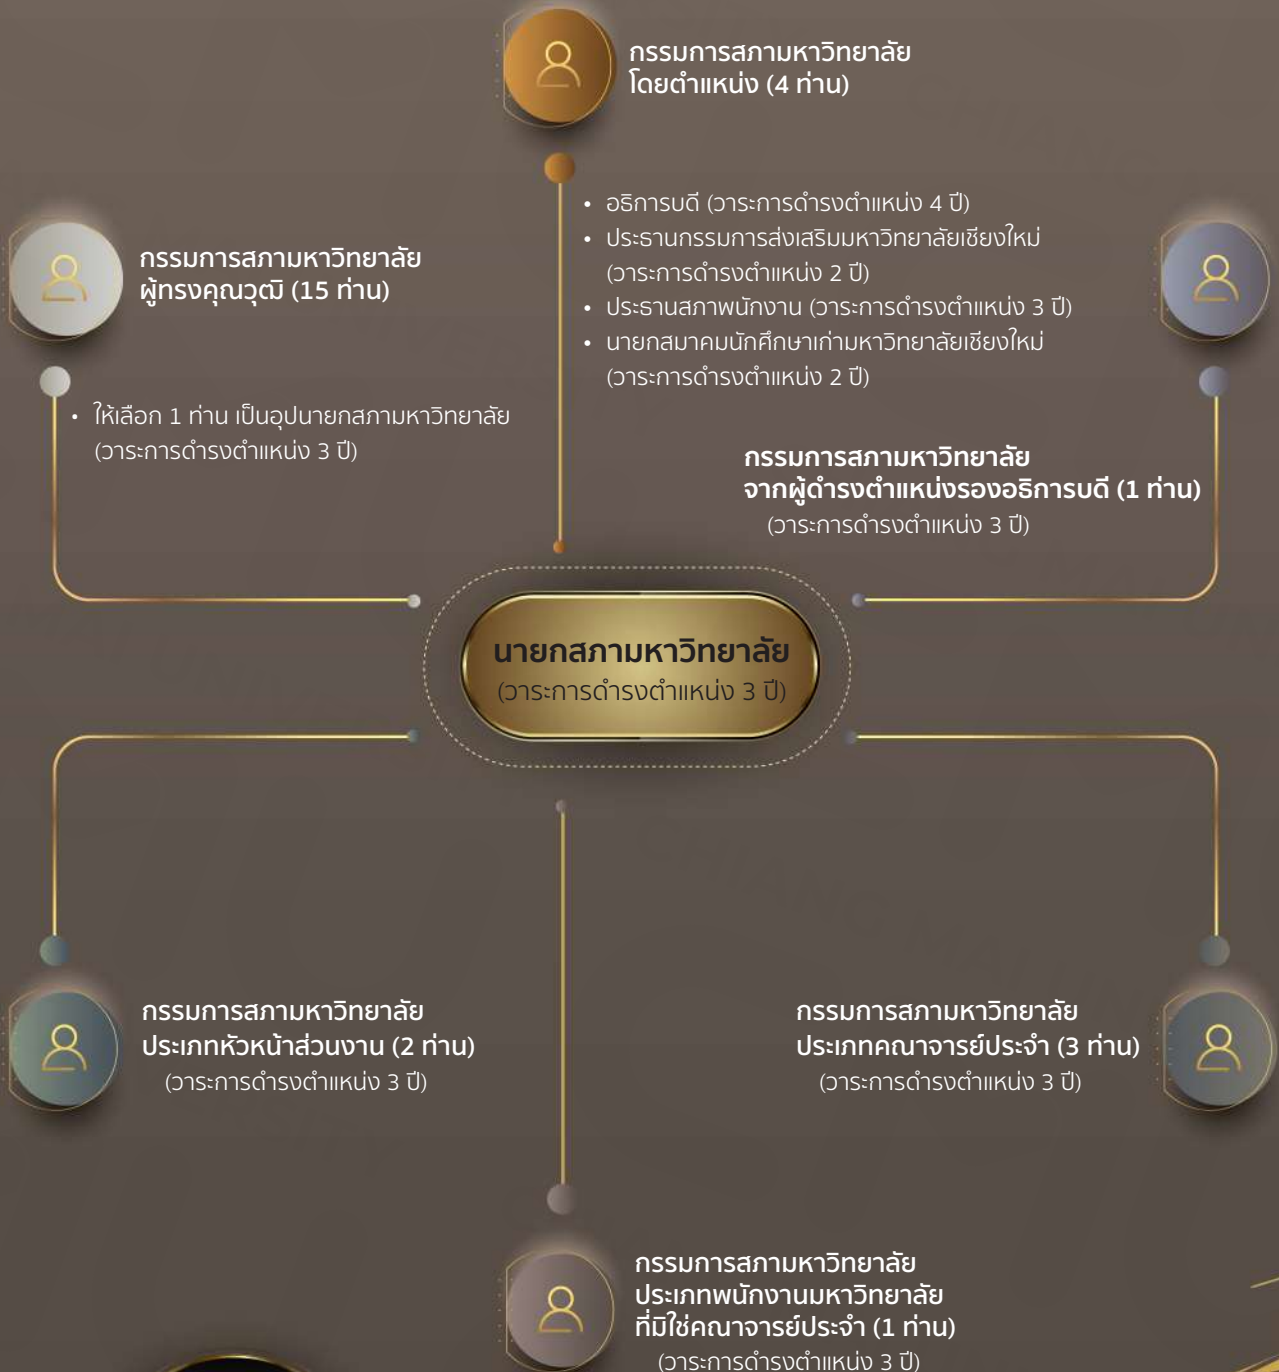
กรรมการสภามหาวิทยาลัย
โดยตำแหน่ง (4 ท่าน)

• อธิการบดี (วาระการดำรงตำแหน่ง 4 ปี)
• ประธานกรรมการส่งเสริมมหาวิทยาลัยเชียงใหม่ (วาระการดำรงตำแหน่ง 2 ปี)
• ประธานสภาพนักงาน (วาระการดำรงตำแหน่ง 3 ปี)
• นายกสมาคมนักศึกษาเก่ามหาวิทยาลัยเชียงใหม่ (วาระการดำรงตำแหน่ง 2 ปี)

กรรมการสภามหาวิทยาลัย
ผู้ทรงคุณวุฒิ (15 ท่าน)

• ให้เลือก 1 ท่าน เป็นอุปนายกสภามหาวิทยาลัย (วาระการดำรงตำแหน่ง 3 ปี)

กรรมการสภามหาวิทยาลัย
จากผู้ดำรงตำแหน่งรองอธิการบดี (1 ท่าน)
(วาระการดำรงตำแหน่ง 3 ปี)

นายกสภามหาวิทยาลัย
(วาระการดำรงตำแหน่ง 3 ปี)

กรรมการสภามหาวิทยาลัย
ประเภทหัวหน้าส่วนงาน (2 ท่าน)
(วาระการดำรงตำแหน่ง 3 ปี)

กรรมการสภามหาวิทยาลัย
ประเภทคณาจารย์ประจำ (3 ท่าน)
(วาระการดำรงตำแหน่ง 3 ปี)

กรรมการสภามหาวิทยาลัย
ประเภทพนักงานมหาวิทยาลัย
ที่มิใช่คณาจารย์ประจำ (1 ท่าน)
(วาระการดำรงตำแหน่ง 3 ปี)